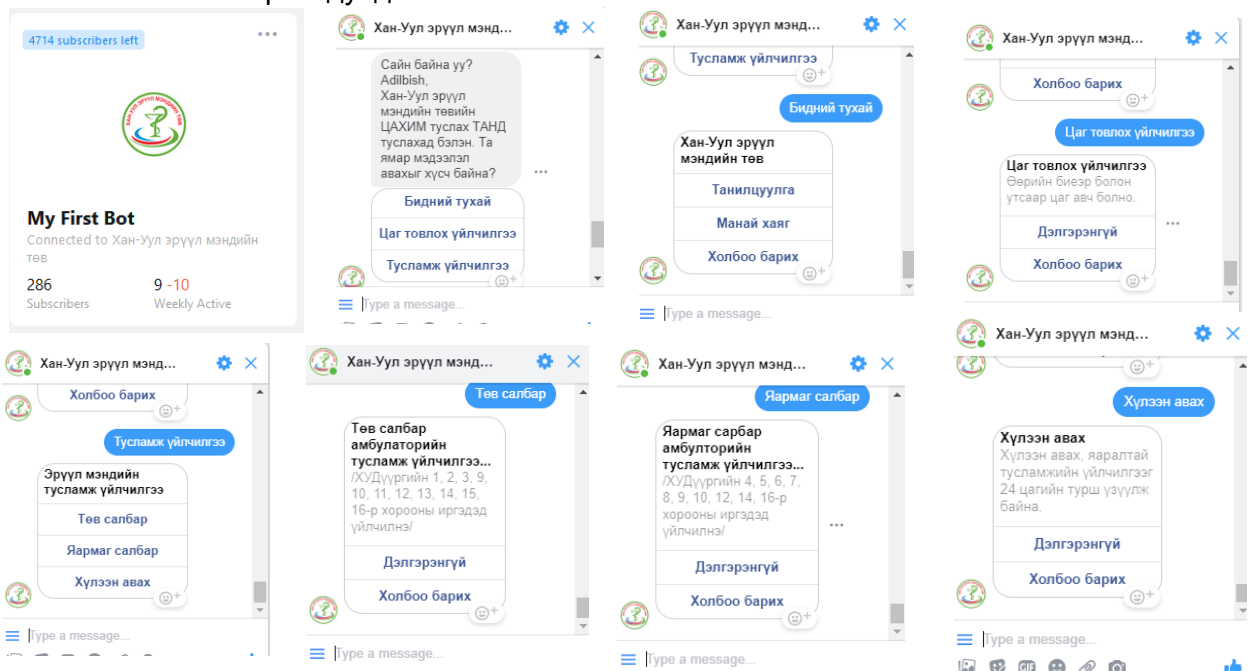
4714 subscribers left

My First Bot

Connected to Хан-Уул эрүүл мэндийн төв

286
Subscribers

9 -10
Weekly Active

Хан-Уул эрүүл мэнд...

Сайн байна уу? Adilbish, Хан-Уул эрүүл мэндийн төвийн ЦАХИМ туслах ТАНД туслахад бэлэн. Та ямар мэдээлэл авахыг хүсч байна?

Бидний тухай

Цаг товлох үйлчилгээ

Тусламж үйлчилгээ

Type a message...

Хан-Уул эрүүл мэнд...

Тусламж үйлчилгээ

Бидний тухай

Хан-Уул эрүүл мэндийн төв

Танилцуулга

Манай хаяг

Холбоо барих

Type a message...

Хан-Уул эрүүл мэнд...

Холбоо барих

Цаг товлох үйлчилгээ

Цаг товлох үйлчилгээ
Өөрийн биеэр болон утсаар цаг авч болно.

Дэлгэрэнгүй

Холбоо барих

Хан-Уул эрүүл мэнд...

Холбоо барих

Тусламж үйлчилгээ

Эрүүл мэндийн тусламж үйлчилгээ

Төв салбар

Яармаг салбар

Хүлээн авах

Type a message...

Хан-Уул эрүүл мэнд...

Төв салбар

Төв салбар амбулаторийн тусламж үйлчилгээ...
/ХУДүүргийн 1, 2, 3, 9, 10, 11, 12, 13, 14, 15, 16-р хорооны иргэдэд үйлчилнэ/

Дэлгэрэнгүй

Холбоо барих

Type a message...

Хан-Уул эрүүл мэнд...

Яармаг салбар

Яармаг сарбар амбулторийн тусламж үйлчилгээ...
/ХУДүүргийн 4, 5, 6, 7, 8, 9, 10, 12, 14, 16-р хорооны иргэдэд үйлчилнэ/

Дэлгэрэнгүй

Холбоо барих

Type a message...

Хан-Уул эрүүл мэнд...

Хүлээн авах

Хүлээн авах
Хүлээн авах, яаралтай тусламжийн үйлчилгээг 24 цагийн турш үзүүлж байна.

Дэлгэрэнгүй

Холбоо барих

Type a message...